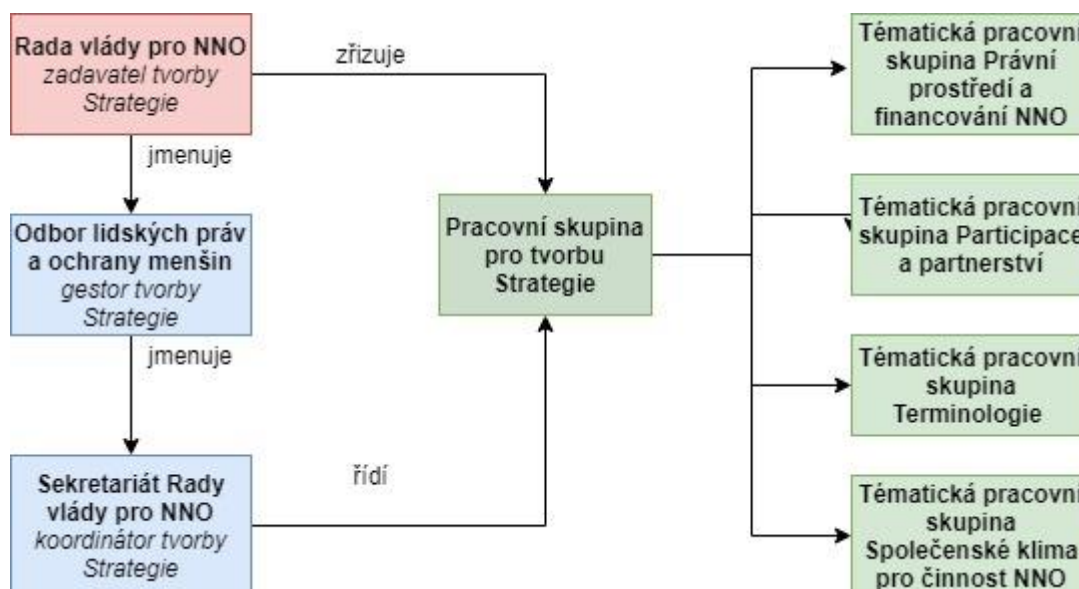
Rada vlády pro NNO
zadavatel tvorby Strategie

zřizuje

jmenuje

Odbor lidských práv a ochrany menšin
gestor tvorby Strategie

jmenuje

Sekretariát Rady vlády pro NNO
koordinátor tvorby Strategie

řídí

Pracovní skupina pro tvorbu Strategie

Tématická pracovní skupina Právní prostředí a financování NNO

Tématická pracovní skupina Participace a partnerství

Tématická pracovní skupina Terminologie

Tématická pracovní skupina Společenské klima pro činnost NNO